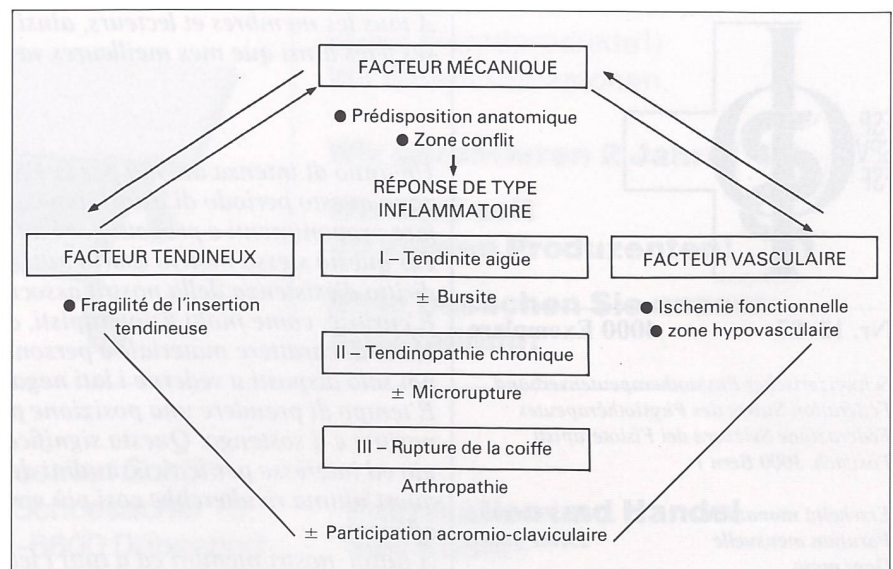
FACTEUR MÉCANIQUE

● Prédisposition anatomique

● Zone conflit

RÉPONSE DE TYPE INFLAMMATOIRE

FACTEUR TENDINEUX

● Fragilité de l'insertion tendineuse

I – Tendinite aigüe

± Bursite

II – Tendinopathie chronique

± Microrupture

III – Rupture de la coiffe

Arthropathie

± Participation acromio-claviculaire

FACTEUR VASCULAIRE

● Ischemie fonctionnelle

● zone hypovasculaire